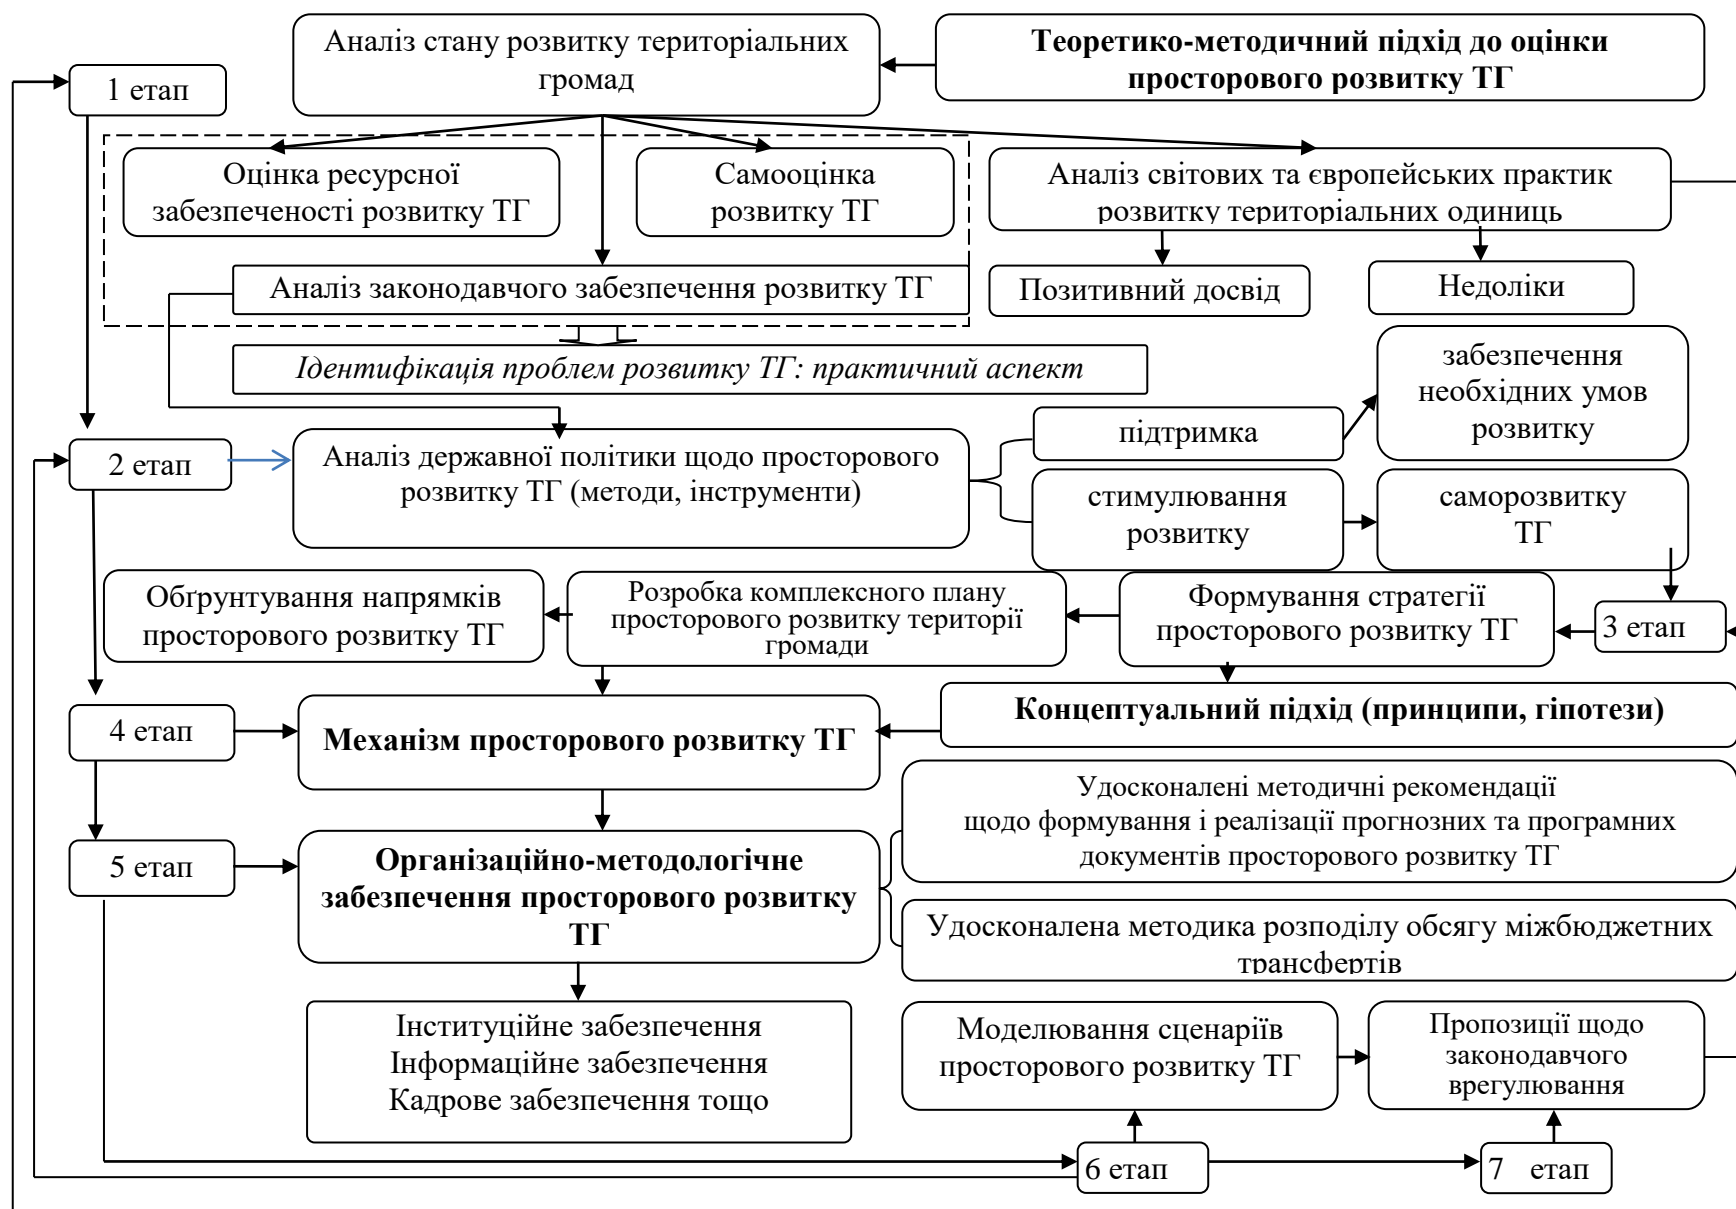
Аналіз стану розвитку територіальних громад

Теоретико-методичний підхід до оцінки просторового розвитку ТГ

1 етап

Оцінка ресурсної забезпеченості розвитку ТГ

Самооцінка розвитку ТГ

Аналіз світових та європейських практик розвитку територіальних одиниць

Аналіз законодавчого забезпечення розвитку ТГ

Позитивний досвід

Недоліки

Ідентифікація проблем розвитку ТГ: практичний аспект

забезпечення необхідних умов розвитку

2 етап

Аналіз державної політики щодо просторового розвитку ТГ (методи, інструменти)

підтримка

стимулювання розвитку

саморозвитку ТГ

Обґрунтування напрямків просторового розвитку ТГ

Розробка комплексного плану просторового розвитку території громади

Формування стратегії просторового розвитку ТГ

3 етап

4 етап

Механізм просторового розвитку ТГ

Концептуальний підхід (принципи, гіпотези)

5 етап

Організаційно-методологічне забезпечення просторового розвитку ТГ

Удосконалені методичні рекомендації щодо формування і реалізації прогнозних та програмних документів просторового розвитку ТГ

Удосконалена методика розподілу обсягу міжбюджетних трансфертів

Інституційне забезпечення
Інформаційне забезпечення
Кадрове забезпечення тощо

Моделювання сценаріїв просторового розвитку ТГ

Пропозиції щодо законодавчого врегулювання

6 етап

7 етап